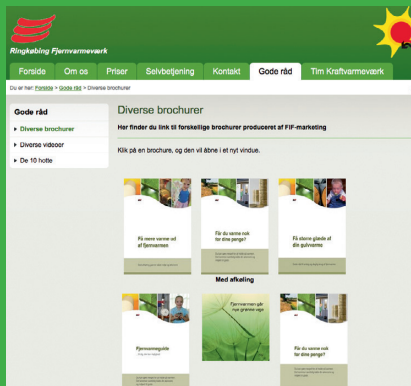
Ringkøbing Fjernvarmeværk

Forside
Om os
Priser
Selvbetjening
Kontakt
Gode råd
Tim Kraftvarmeværk

Du er her: Forside > Gode råd > Diverse brochurer

Gode råd
Diverse brochurer
Diverse videoer
De 10 hotte

Diverse brochurer

Her finder du link til forskellige brochurer produceret af FIF-marketing

Klik på en brochure, og den vil åbne i et nyt vindue.

Få mere varme ud af fjernvarmen

Får du varme nok for dine penge?

Få større glæde af dit gulvvarme

Med afkøling

Fjernvarmeguide

Fjernvarmen går nye grønne veje

Får du varme nok for dine penge?